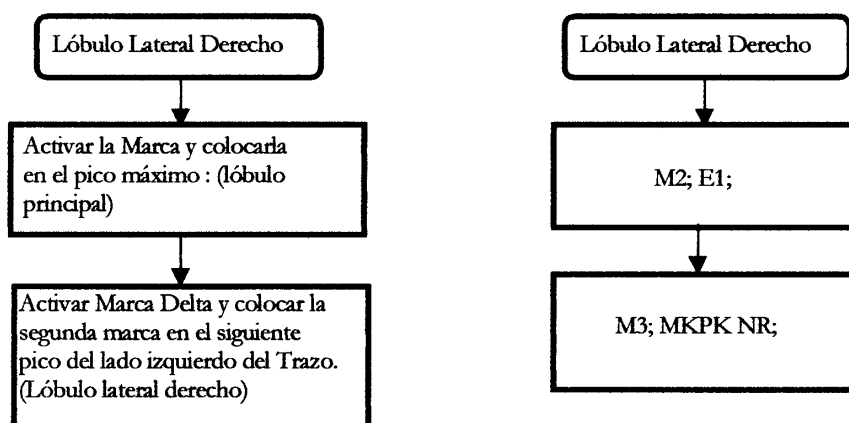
Lóbulo Lateral Derecho

Activar la Marca y colocarla en el pico máximo : (lóbulo principal)

Activar Marca Delta y colocar la segunda marca en el siguiente pico del lado izquierdo del Trazo. (Lóbulo lateral derecho)

Lóbulo Lateral Derecho

M2; E1;

M3; MKPK NR;